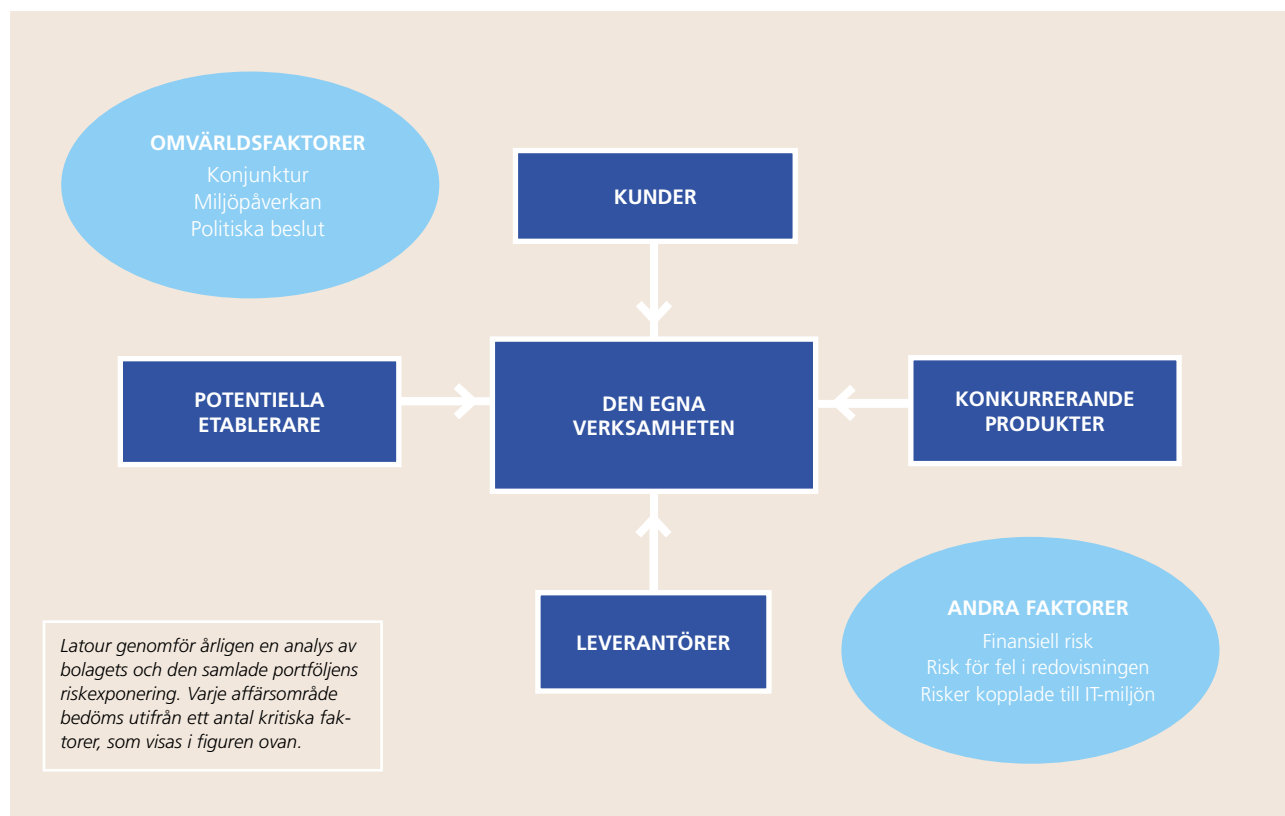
OMVÄRLDSFAKTORER
Konjunktur
Miljöpåverkan
Politiska beslut

KUNDER

POTENTIELLA ETABLERARE

DEN EGNA VERKSAMHETEN

KONKURRERANDE PRODUKTER

LEVERANTÖRER

ANDRA FAKTORER
Finansiell risk
Risk för fel i redovisningen
Risker kopplade till IT-miljön

Latour genomför årligen en analys av bolagets och den samlade portföljens riskexponering. Varje affärsområde bedöms utifrån ett antal kritiska faktorer, som visas i figuren ovan.